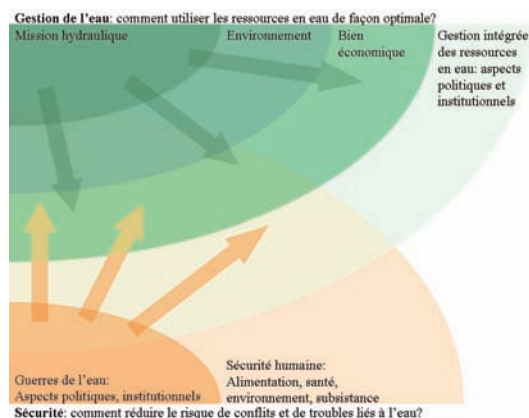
**Gestion de l'eau**: comment utiliser les ressources en eau de façon optimale?

Mission hydraulique

Environnement

Bien économique

Gestion intégrée des ressources en eau: aspects politiques et institutionnels

Guerres de l'eau: Aspects politiques, institutionnels

Sécurité humaine: Alimentation, santé, environnement, subsistance

**Sécurité**: comment réduire le risque de conflits et de troubles liés à l'eau?